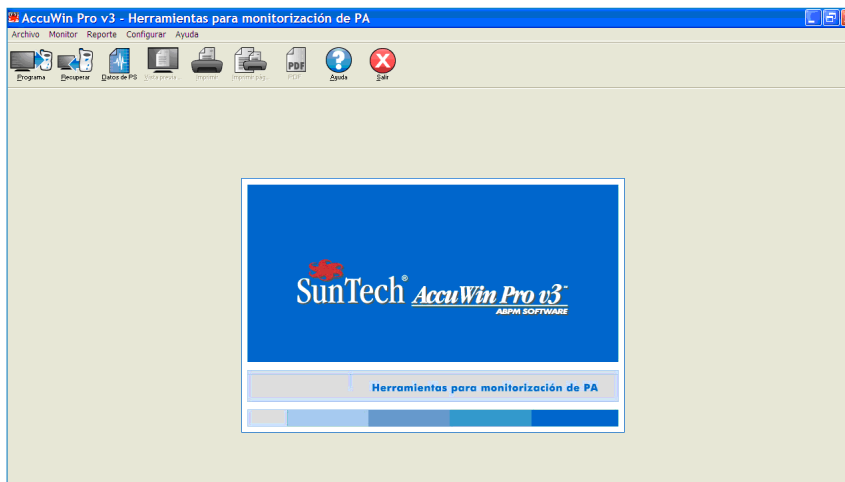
AccuWin Pro v3 - Herramientas para monitorización de PA

Archivo Monitor Reporte Configurar Ayuda

Programa Recuperar Datos de PS Vista previa Imprimir Imprimir pág. PDF Ayuda Salir

SunTech® AccuWin Pro v3™
ABPM SOFTWARE

Herramientas para monitorización de PA